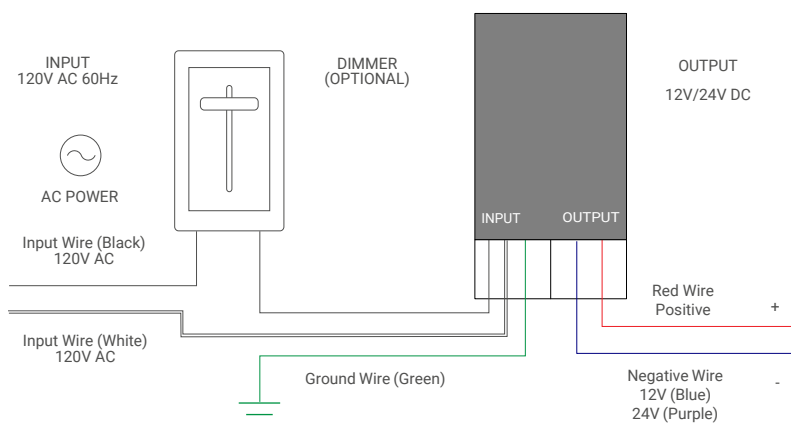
INPUT
120V AC 60Hz

AC POWER

DIMMER
(OPTIONAL)

OUTPUT

12V/24V DC

INPUT

OUTPUT

Input Wire (Black)
120V AC

Input Wire (White)
120V AC

Ground Wire (Green)

Red Wire
Positive

+

Negative Wire
12V (Blue)
24V (Purple)

-